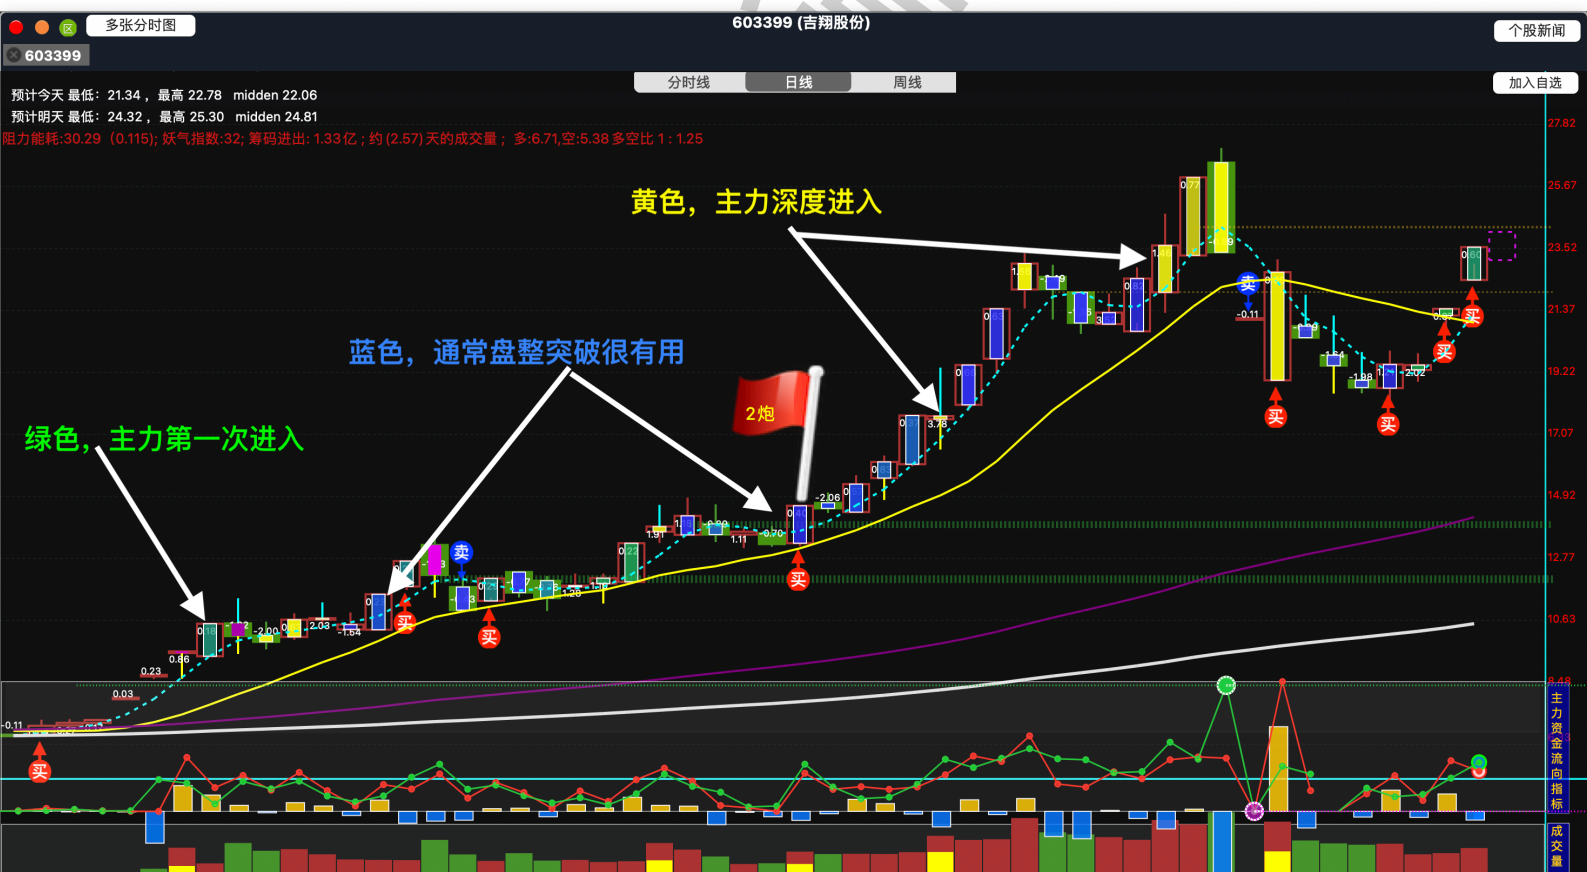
多张分时图
603399 (吉翔股份)
个股新闻
603399
分时线 日线 周线
加入自选
预计今天 最低：21.34， 最高 22.78 midden 22.06
预计明天 最低：24.32， 最高 25.30 midden 24.81
阻力能耗:30.29 (0.115); 妖气指数:32; 筹码进出: 1.33 亿; 约 (2.57) 天的成交量； 多:6.71,空:5.38 多空比 1 : 1.25

黄色，主力深度进入

蓝色，通常盘整突破很有用

绿色，主力第一次进入

2炮

卖
卖
买
买
买
买
买
买
买
买
买

0.77
1.91
1.11
-0.70
-2.06
3.78
-0.11
-1.98
-2.02
0.86
0.23
0.03
-0.11
-2.00
2.03
-1.64
1.28

27.82
25.67
23.52
21.37
19.22
17.07
14.92
12.77
10.63
8.48

主力资金流向指标
成交量